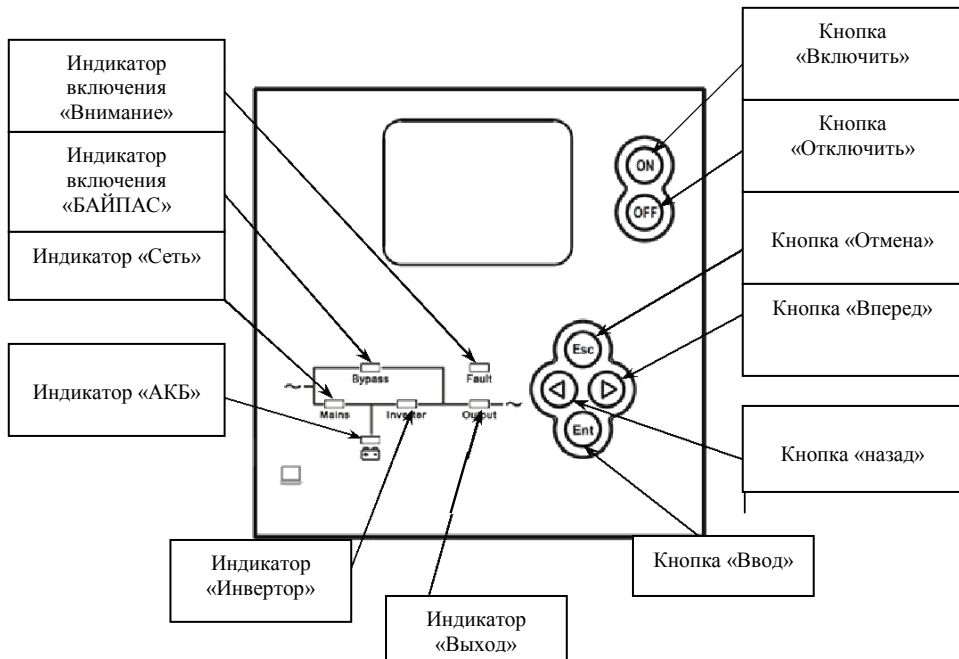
Индикатор включения «Внимание»

Индикатор включения «БАЙПАС»

Индикатор «Сеть»

Индикатор «АКБ»

Кнопка «Включить»

Кнопка «Отключить»

Кнопка «Отмена»

Кнопка «Вперед»

Кнопка «назад»

ON

OFF

Esc

Ent

Bypass

Fault

Mains

Inverter

Output

Индикатор «Инвертор»

Индикатор «Выход»

Кнопка «Ввод»